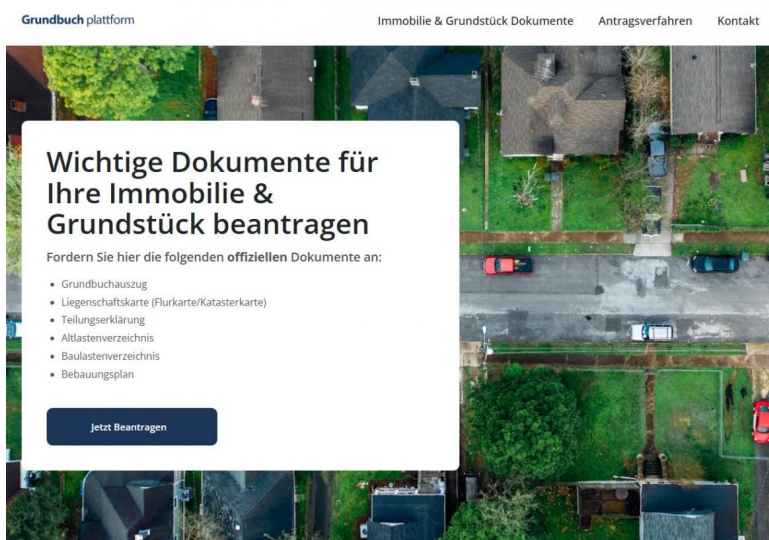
Grundbuch plattform

Immobilie & Grundstück Dokumente

Antragsverfahren

Kontakt

Wichtige Dokumente für Ihre Immobilie & Grundstück beantragen

Fordern Sie hier die folgenden offiziellen Dokumente an:

- Grundbuchauszug
- Liegenschaftskarte (Flurkarte/Katasterkarte)
- Teilungserklärung
- Altlastenverzeichnis
- Baulastenverzeichnis
- Bebauungsplan

Jetzt Beantragen